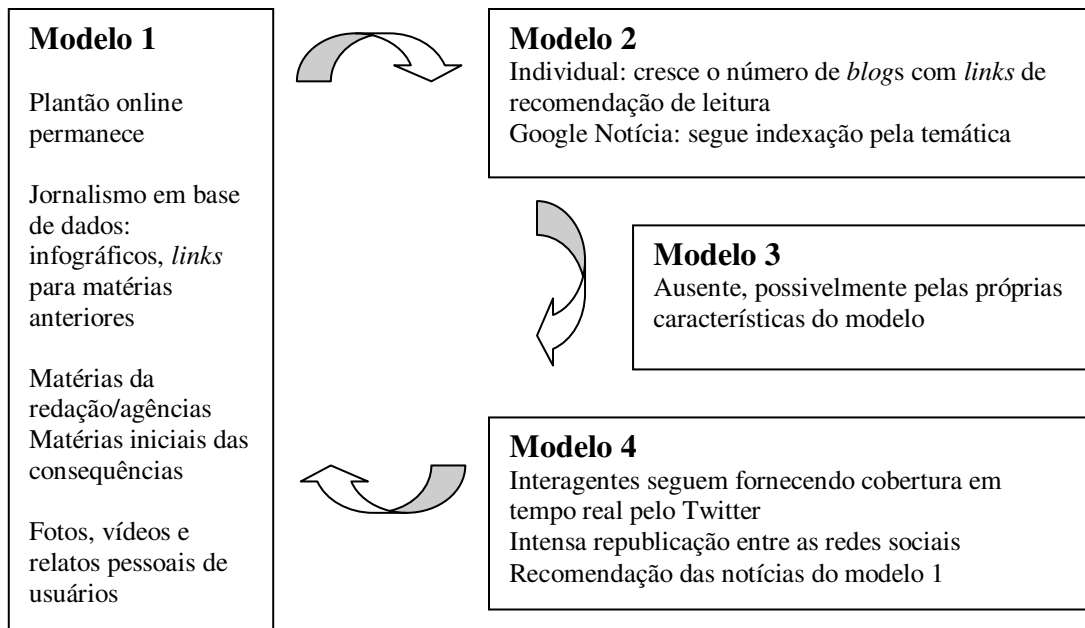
Modelo 1

Plantão online permanece

Jornalismo em base de dados: infográficos, *links* para matérias anteriores

Matérias da redação/agências
Matérias iniciais das consequências

Fotos, vídeos e relatos pessoais de usuários

Modelo 2
Individual: cresce o número de *blog*s com *links* de recomendação de leitura
Google Notícia: segue indexação pela temática

Modelo 3
Ausente, possivelmente pelas próprias características do modelo

Modelo 4
Interagentes seguem fornecendo cobertura em tempo real pelo Twitter
Intensa republicação entre as redes sociais
Recomendação das notícias do modelo 1